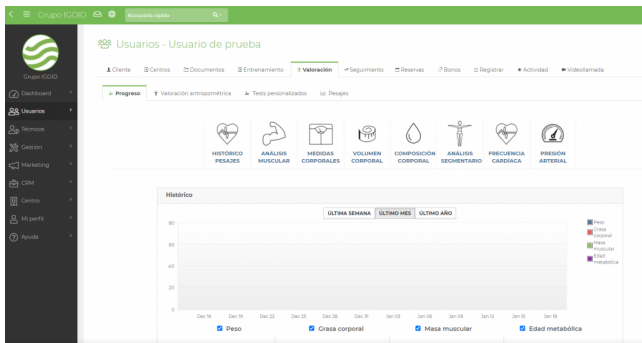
Grupo IGDID

Búsqueda rápida

Grupo IGDID

Dashboard
Usuarios
Técnicos
Gestión
Marketing
CRM
Centro
Mi perfil
Ayuda

Usuarios - Usuario de prueba

Cliente | Centros | Documentos | Entrenamiento | Valoración | Seguimiento | Reservas | Bonos | Registrar | Actividad | Videollamada

Progreso | Valoración antropométrica | Tests personalizados | Pesajes

HISTÓRICO PESAJES
ANÁLISIS MUSCULAR
MEDIDAS CORPORALES
VOLUMEN CORPORAL
COMPOSICIÓN CORPORAL
ANÁLISIS SEGMENTARIO
FRECUENCIA CARDÍACA
PRESIÓN ARTERIAL

Histórico

ÚLTIMA SEMANA | ÚLTIMO MES | ÚLTIMO AÑO

80
60
40
20
0

Dec 16 Dec 19 Dec 22 Dec 25 Dec 28 Dec 31 Jan 03 Jan 06 Jan 09 Jan 12 Jan 15 Jan 18

Peso
Grasa corporal
Masa muscular
Edad metabólica

Peso | Grasa corporal | Masa muscular | Edad metabólica